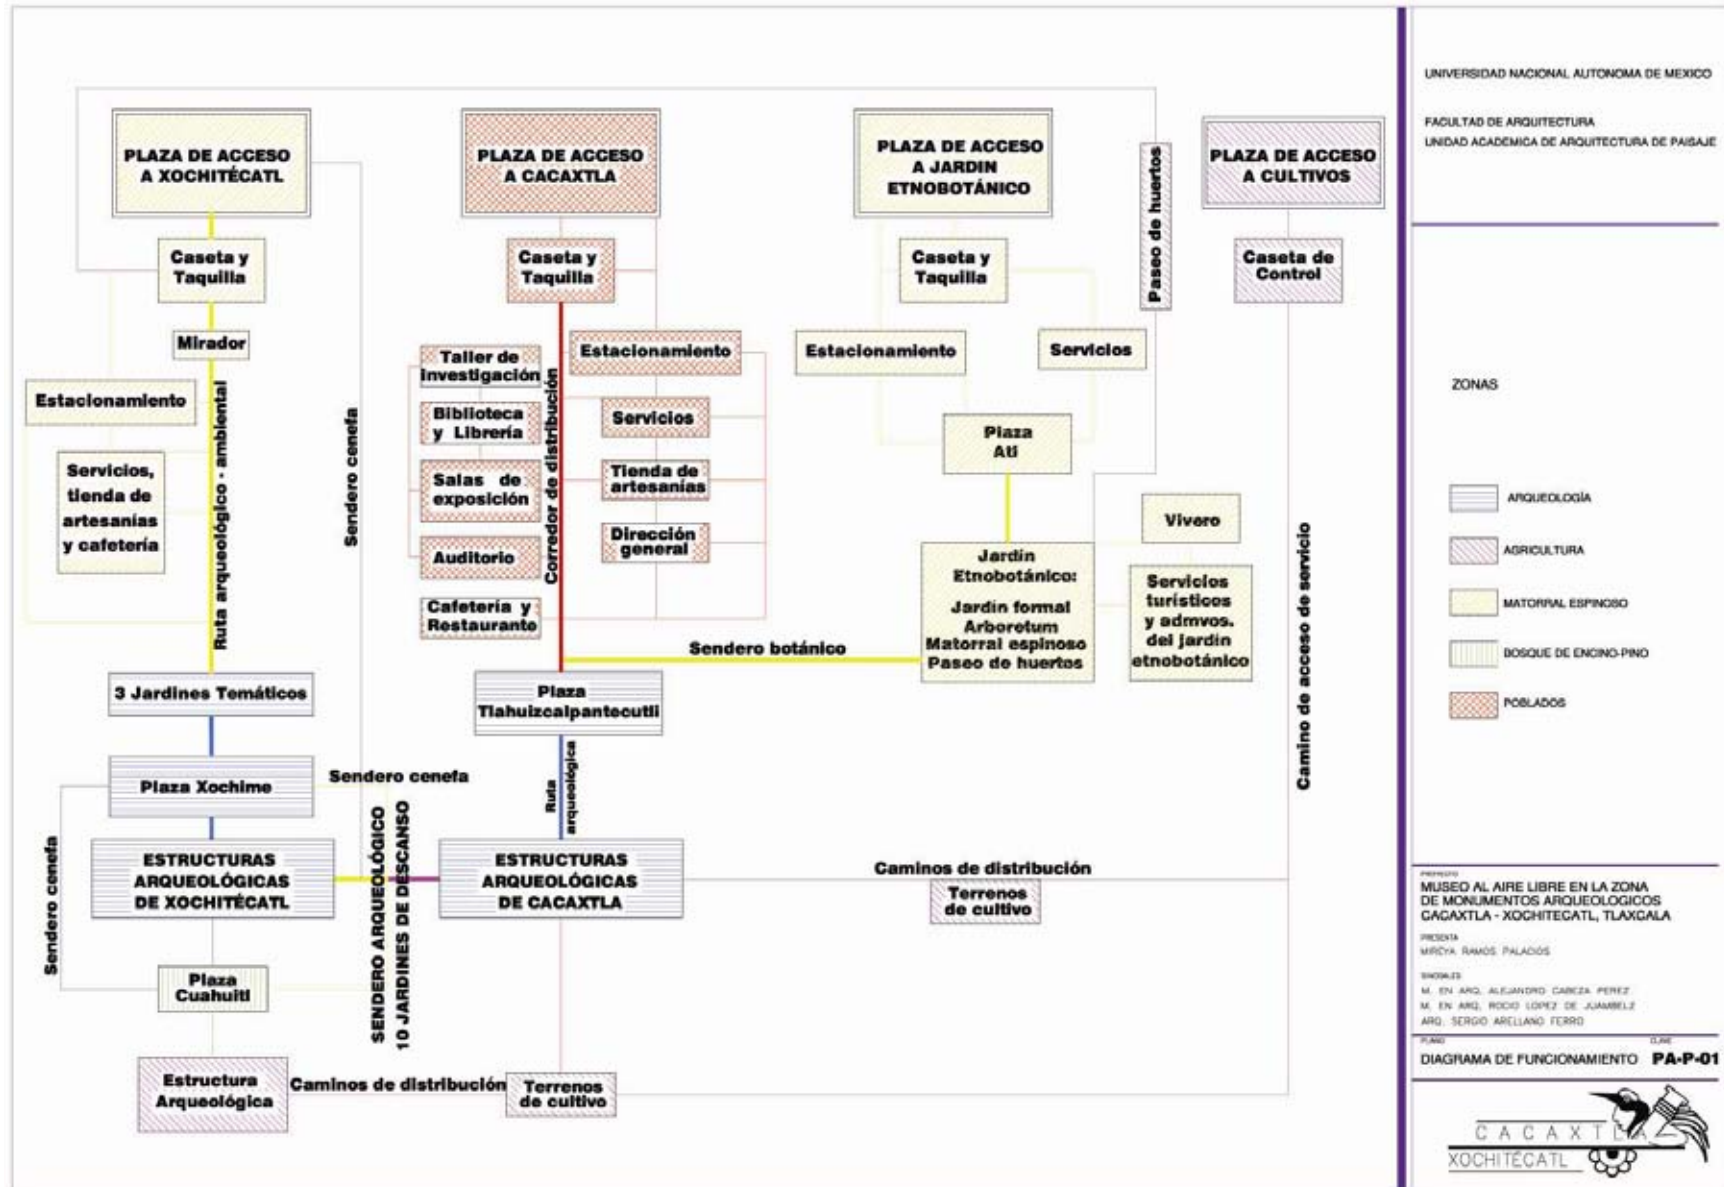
PLAZA DE ACCESO A XOCHITÉCATL

Caseta y Taquilla

Mirador

Estacionamiento

Servicios, tienda de artesanías y cafetería

Ruta arqueológico - ambiental

Sendero cenefa

3 Jardines Temáticos

Plaza Xochime

Sendero cenefa

Sendero cenefa

ESTRUCTURAS ARQUEOLÓGICAS DE XOCHITÉCATL

Plaza Cuahuitl

Estructura Arqueológica

Caminos de distribución

SENDERO ARQUEOLÓGICO 10 JARDINES DE DESCANSO

PLAZA DE ACCESO A CACAXTLA

Caseta y Taquilla

Taller de Investigación

Biblioteca y Librería

Salas de exposición

Auditorio

Cafetería y Restaurante

Corredor de distribución

Estacionamiento

Servicios

Tienda de artesanías

Dirección general

Plaza Tlahuizcalpantecutli

Ruta arqueológica

ESTRUCTURAS ARQUEOLÓGICAS DE CACAXTLA

Terrenos de cultivo

PLAZA DE ACCESO A JARDIN ETNOBOTÁNICO

Caseta y Taquilla

Estacionamiento

Servicios

Plaza Atl

Paseo de huertos

Sendero botánico

Jardín Etnobotánico: Jardín formal Arboretum Matorral espinoso Paseo de huertos

Vivero

Servicios turísticos y admvos. del jardín etnobotánico

Caminos de distribución

Terrenos de cultivo

PLAZA DE ACCESO A CULTIVOS

Caseta de Control

Camino de acceso de servicio

UNIVERSIDAD NACIONAL AUTONOMA DE MEXICO

FACULTAD DE ARQUITECTURA
UNIDAD ACADEMICA DE ARQUITECTURA DE PAISAJE

ZONAS

ARQUEOLOGÍA

AGRICULTURA

MATORRAL ESPINOSO

BOSQUE DE ENCINO-PINO

POBLADOS

PROYECTO
MUSEO AL AIRE LIBRE EN LA ZONA DE MONUMENTOS ARQUEOLOGICOS CACAXTLA - XOCHITECATL, TLAXCALA

PRESENTA
MIREYA RAMOS PALACIOS

SINODALES
M. EN ARQ. ALEJANDRO CABEZA PEREZ
M. EN ARQ. ROCIO LOPEZ DE JUAMBELZ
ARQ. SERGIO ARELLANO FERRO

PLANO
DIAGRAMA DE FUNCIONAMIENTO

CLAVE
PA-P-01

CACAXTLA
XOCHITÉCATL